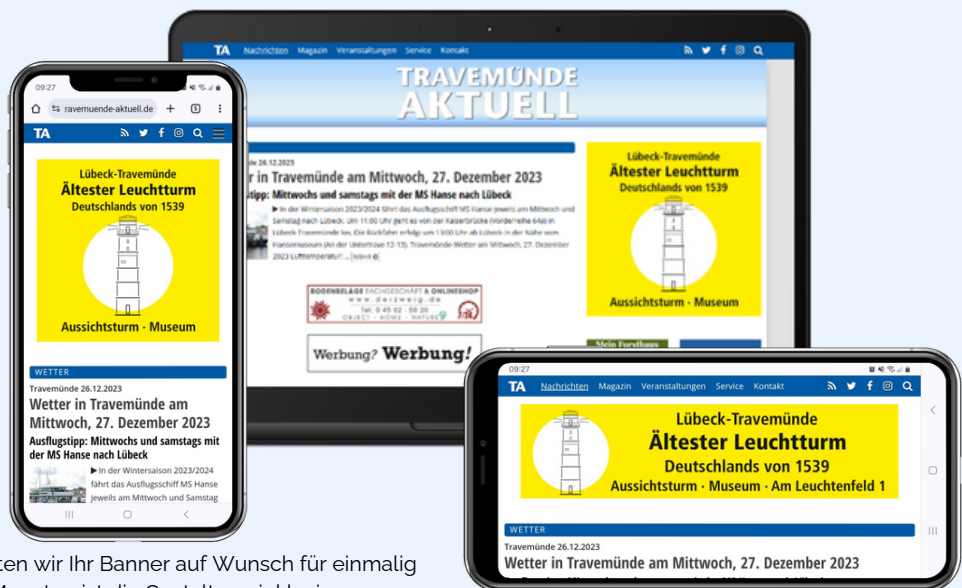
TA Nachrichten Magazin Veranstaltungen Service Kontakt

TRAVEMÜNDE AKTUELL

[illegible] 26.12.2023
r in Travemünde am Mittwoch, 27. Dezember 2023
stipp: Mittwochs und samstags mit der MS Hanse nach Lübeck

▶ In der Wintersaison 2023/2024 fährt das Ausflugsschiff MS Hanse jeweils am Mittwoch und Samstag nach Lübeck. Um 11:00 Uhr geht es von der Kaiserbrücke (Vorderreihe 64a) in Lübeck-Travemünde los. Die Rückfahrt erfolgt um 13:00 Uhr ab Lübeck in der Nähe vom Hansemuseum (An der Untertrave 12-13). Travemünde-Wetter am Mittwoch, 27. Dezember 2023 Lufttemperatur: ... [mehr]

BODENBELÄGE FACHGESCHÄFT & ONLINESHOP
www.derzweig.de
Tel. 0 45 02 - 58 20
OBJECT · HOME · NATURE

Werbung? Werbung!

Lübeck-Travemünde
Ältester Leuchtturm
Deutschlands von 1539
Aussichtsturm · Museum

Mein Forsthaus

09:27
ravemuende-aktuell.de
TA

Lübeck-Travemünde
Ältester Leuchtturm
Deutschlands von 1539
Aussichtsturm · Museum

WETTER
Travemünde 26.12.2023
Wetter in Travemünde am Mittwoch, 27. Dezember 2023
Ausflugstipp: Mittwochs und samstags mit der MS Hanse nach Lübeck
▶ In der Wintersaison 2023/2024 fährt das Ausflugsschiff MS Hanse jeweils am Mittwoch und Samstag

09:27
TA Nachrichten Magazin Veranstaltungen Service Kontakt

Lübeck-Travemünde
Ältester Leuchtturm
Deutschlands von 1539
Aussichtsturm · Museum · Am Leuchtenfeld 1

WETTER
Travemünde 26.12.2023
Wetter in Travemünde am Mittwoch, 27. Dezember 2023

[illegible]ten wir Ihr Banner auf Wunsch für einmalig
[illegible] Monat, wird die Gestaltung inklusive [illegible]